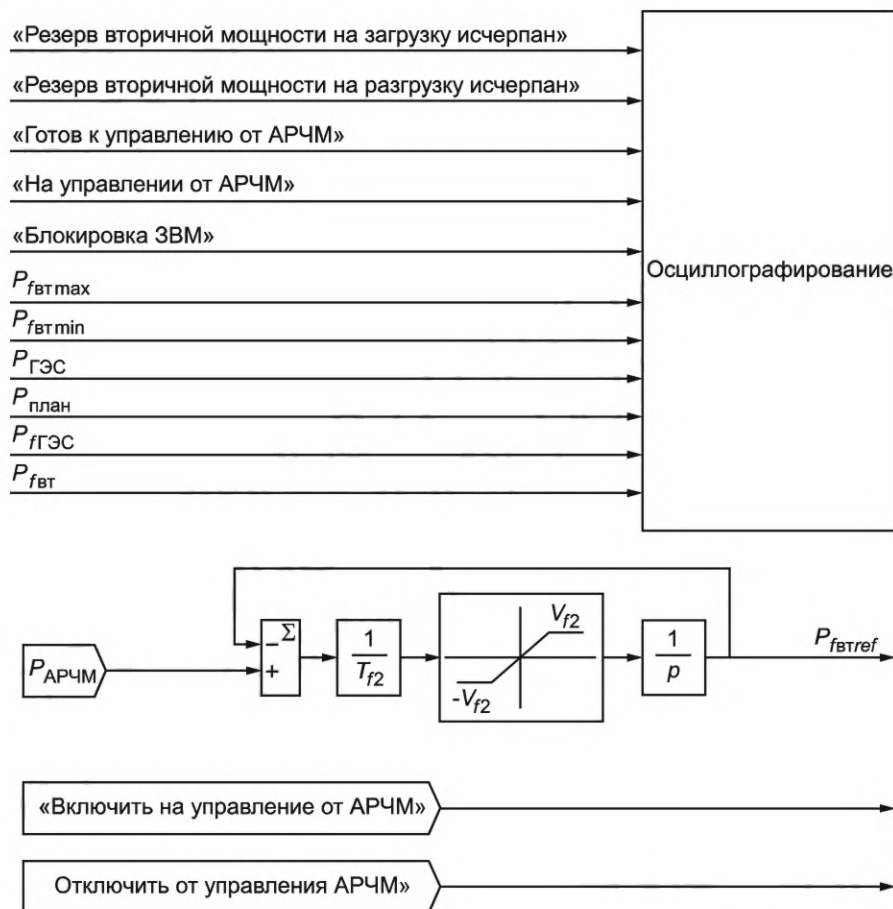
«Резерв вторичной мощности на загрузку исчерпан»

«Резерв вторичной мощности на разгрузку исчерпан»

«Готов к управлению от АРЧМ»

«На управлении от АРЧМ»

«Блокировка ЗВМ»

$P_{f\text{вт}\max}$

$P_{f\text{вт}\min}$

$P_{\text{ГЭС}}$

$P_{\text{план}}$

$P_{f\text{ГЭС}}$

$P_{f\text{вт}}$

Осциллографирование

$P_{\text{АРЧМ}}$

$\Sigma$

$-$

$+$

$\frac{1}{T_{f2}}$

$V_{f2}$

$-V_{f2}$

$\frac{1}{p}$

$P_{f\text{вт}ref}$

«Включить на управление от АРЧМ»

Отключить от управления АРЧМ»